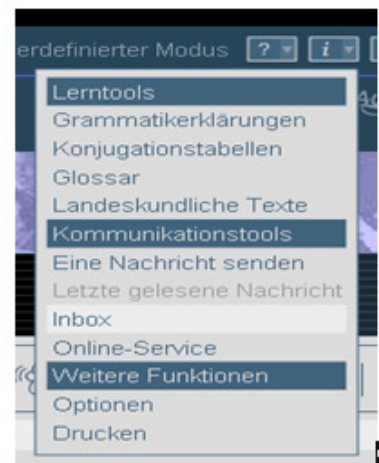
erdefinierter Modus ? i

Lerntools
Grammatikerklärungen
Konjugationstabellen
Glossar
Landeskundliche Texte
Kommunikationstools
Eine Nachricht senden
Letzte gelesene Nachricht
Inbox
Online-Service
Weitere Funktionen
Optionen
Drucken